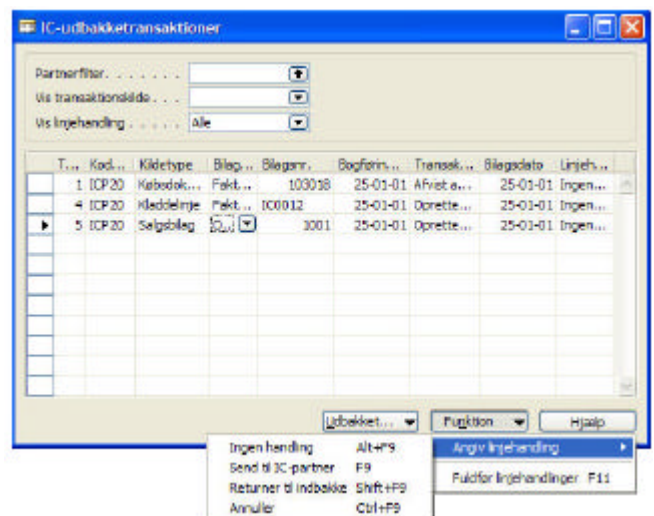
IC-udbakketransaktioner

Partnerfilter. . . . . . .
Vis transaktionskilde . . . .
Vis linjehandling . . . . . . Alle

| T... | Kod... | Kildetype | Bilag... | Bilagsnr. | Bogførin... | Transak... | Bilagsdato | Linjeh... |
|---|---|---|---|---|---|---|---|---|
| 1 | ICP20 | Købsdok... | Fakt... | 103018 | 25-01-01 | Afvist a... | 25-01-01 | Ingen... |
| 4 | ICP20 | Kladdelinje | Fakt... | IC0012 | 25-01-01 | Oprette... | 25-01-01 | Ingen... |
| 5 | ICP20 | Salgsbilag | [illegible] | 1001 | 25-01-01 | Oprette... | 25-01-01 | Ingen... |

Udbakket... Funktion Hjælp

Ingen handling Alt+F9
Send til IC-partner F9
Returner til indbakke Shift+F9
Annuller Ctrl+F9

Angiv linjehandling
Fuldfør linjehandlinger F11